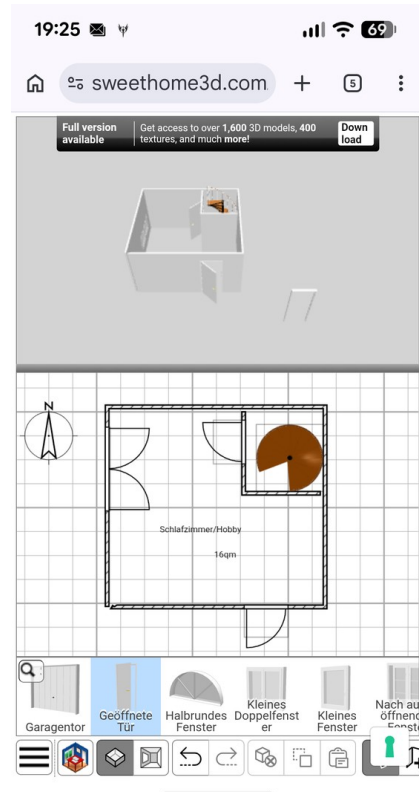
19:25

69

sweethome3d.com

5

Full version available

Get access to over 1,600 3D models, 400 textures, and much more!

Download

N

Schlafzimmer/Hobby

16qm

Garagentor

Geöffnete Tür

Halbrundes Fenster

Kleines Doppelfenster

Kleines Fenster

Nach au öffnend Fenst